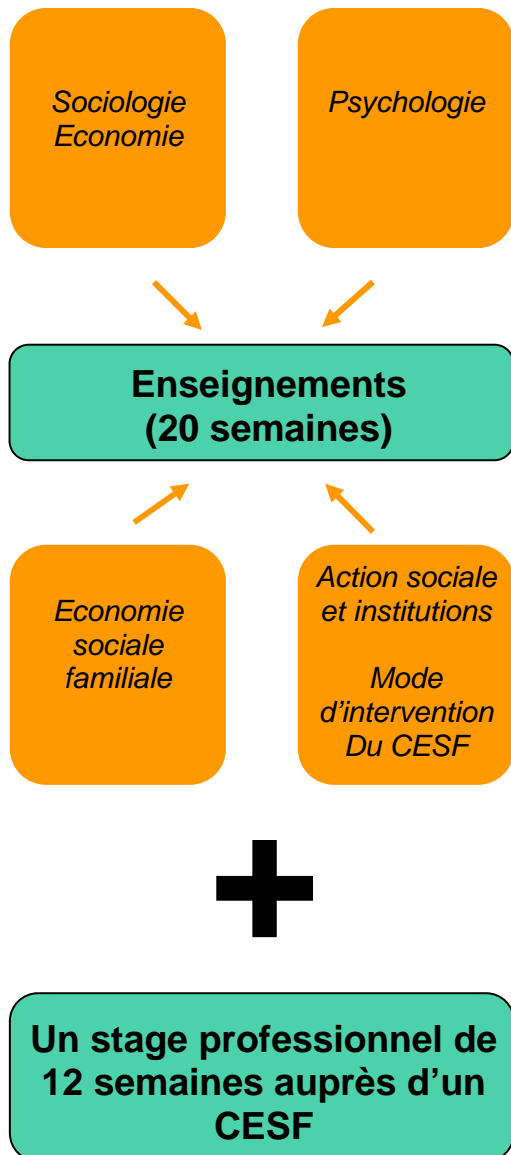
Sociologie
Economie

Psychologie

Enseignements
(20 semaines)

Economie
sociale
familiale

Action sociale
et institutions

Mode
d'intervention
Du CESF

+

Un stage professionnel de 12 semaines auprès d'un CESF